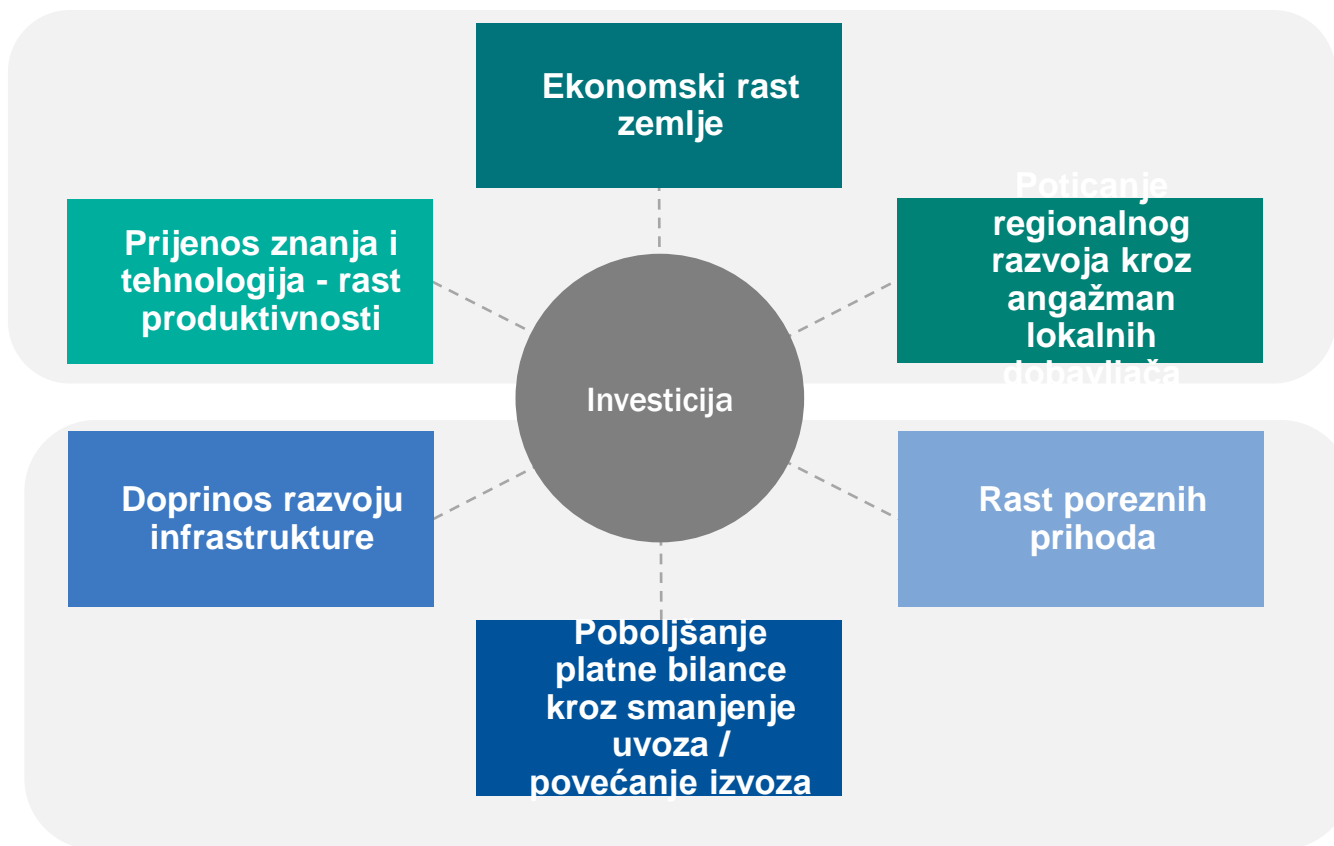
Ekonomski rast zemlje

Prijenos znanja i tehnologija - rast produktivnosti

Poticanje regionalnog razvoja kroz angažman lokalnih dobavljača

Investicija

Doprinos razvoju infrastrukture

Rast poreznih prihoda

Poboljšanje platne bilance kroz smanjenje uvoza / povećanje izvoza